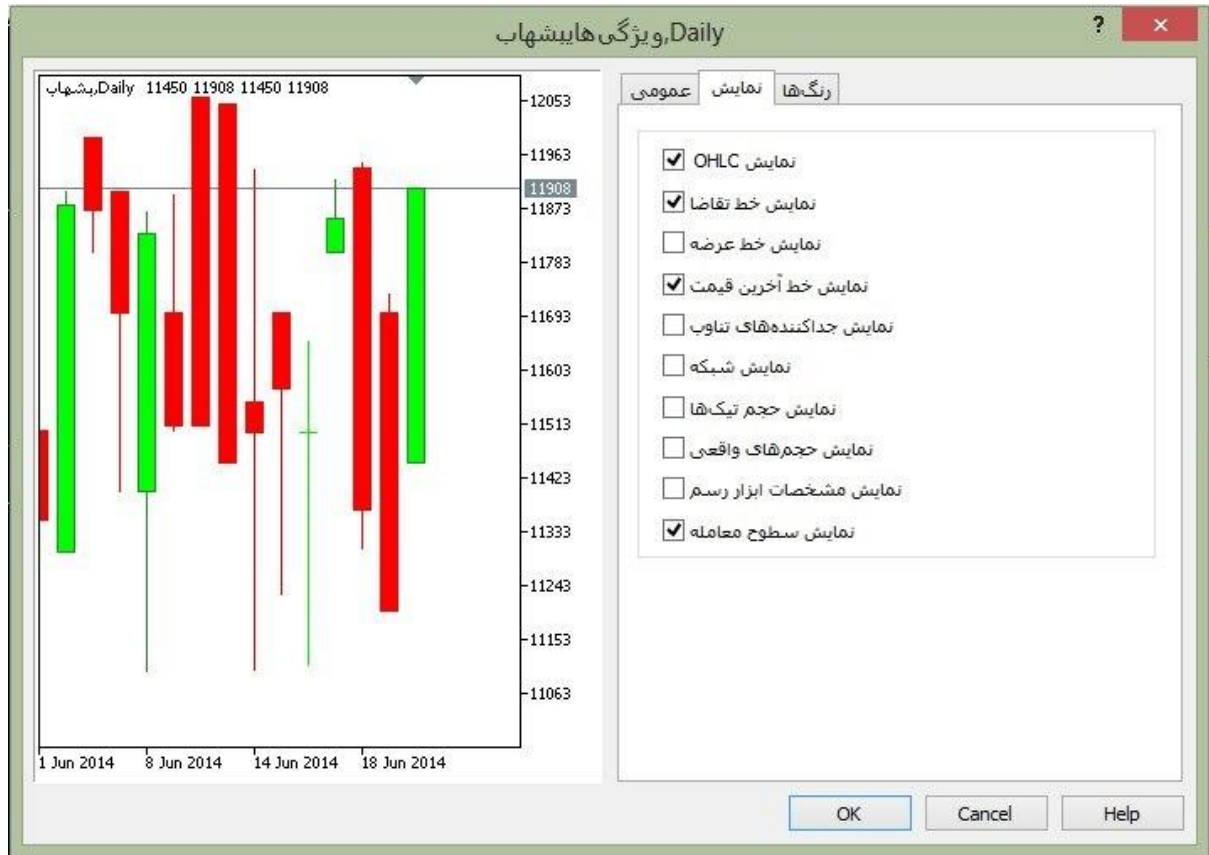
Daily,ویژگی‌هایبشهاب
?
×

بشهاب,Daily 11450 11908 11450 11908

12053
11963
11908
11873
11783
11693
11603
11513
11423
11333
11243
11153
11063

1 Jun 2014
8 Jun 2014
14 Jun 2014
18 Jun 2014

رنگ‌ها
نمایش
عمومی

نمایش OHLC
نمایش خط تقاضا
نمایش خط عرضه
نمایش خط آخرین قیمت
نمایش جداکننده‌های تناوب
نمایش شبکه
نمایش حجم تیک‌ها
نمایش حجم‌های واقعی
نمایش مشخصات ابزار رسم
نمایش سطوح معامله

OK
Cancel
Help